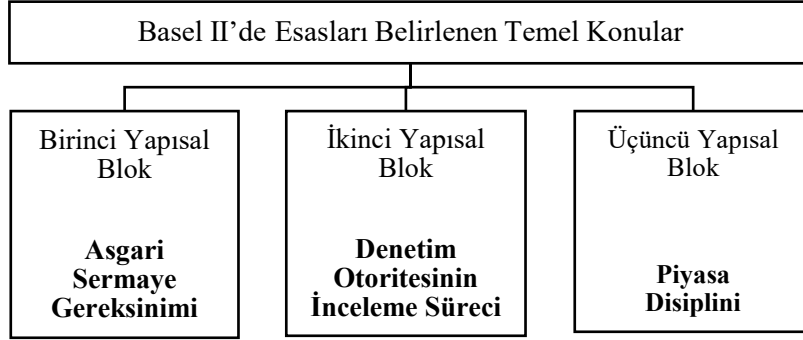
Basel II'de Esasları Belirlenen Temel Konular

Birinci Yapısal Blok

**Asgari Sermaye Gereksinimi**

İkinci Yapısal Blok

**Denetim Otoritesinin İnceleme Süreci**

Üçüncü Yapısal Blok

**Piyasa Disiplini**